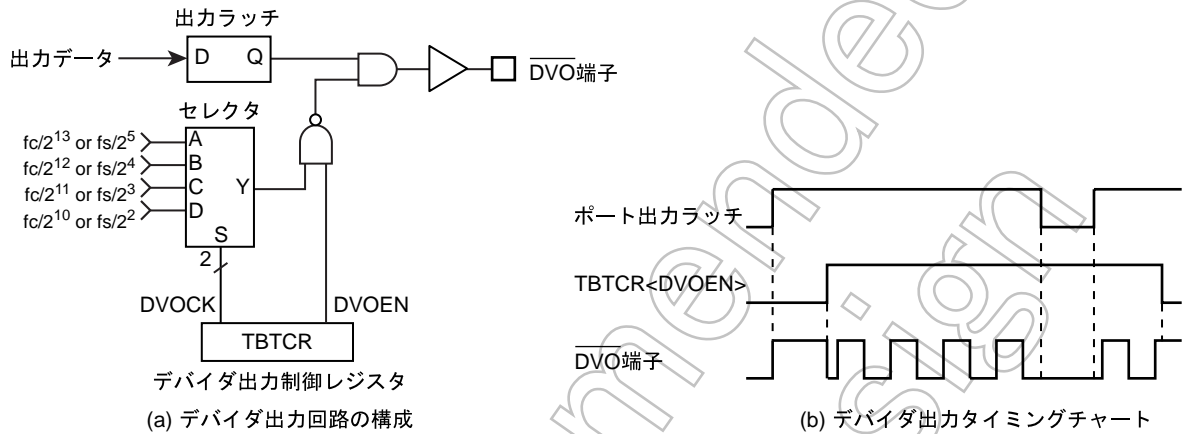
出力ラッチ

出力データ

D Q

$\overline{\text{DVO}}$端子

セレクタ

fc/$2^{13}$ or fs/$2^5$

fc/$2^{12}$ or fs/$2^4$

fc/$2^{11}$ or fs/$2^3$

fc/$2^{10}$ or fs/$2^2$

A

B

C

D

Y

S

2

DVOCK

DVOEN

TBTCR

デバイダ出力制御レジスタ

(a) デバイダ出力回路の構成

ポート出力ラッチ

TBTCR<DVOEN>

$\overline{\text{DVO}}$端子

(b) デバイダ出力タイミングチャート